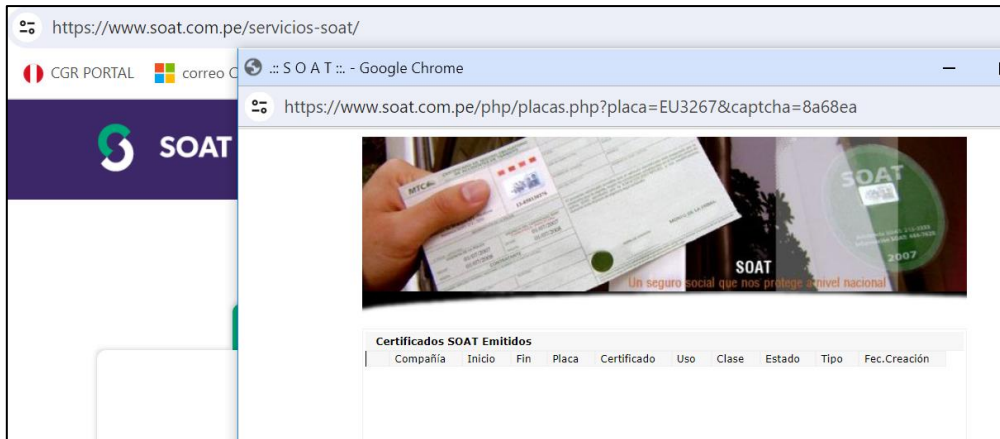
https://www.soat.com.pe/servicios-soat/

CGR PORTAL correo C

SOAT

.:: S O A T ::. - Google Chrome

https://www.soat.com.pe/php/placas.php?placa=EU3267&captcha=8a68ea

SOAT
2007

SOAT
Un seguro social que nos protege a nivel nacional

Certificados SOAT Emitidos

| Compañía | Inicio | Fin | Placa | Certificado | Uso | Clase | Estado | Tipo | Fec.Creación |
|---|---|---|---|---|---|---|---|---|---|